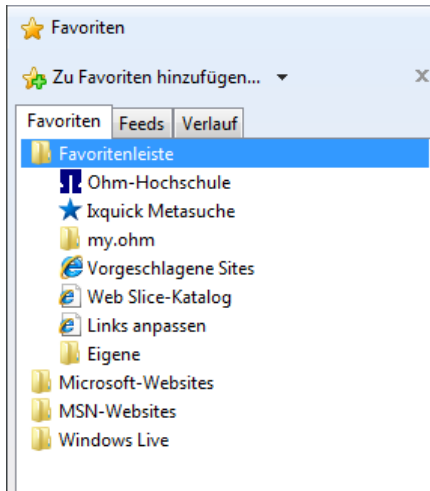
Favoriten

Zu Favoriten hinzufügen... ▾

X

Favoriten | Feeds | Verlauf

Favoritenleiste
Ohm-Hochschule
Ixquick Metasuche
my.ohm
Vorgeschlagene Sites
Web Slice-Katalog
Links anpassen
Eigene
Microsoft-Websites
MSN-Websites
Windows Live